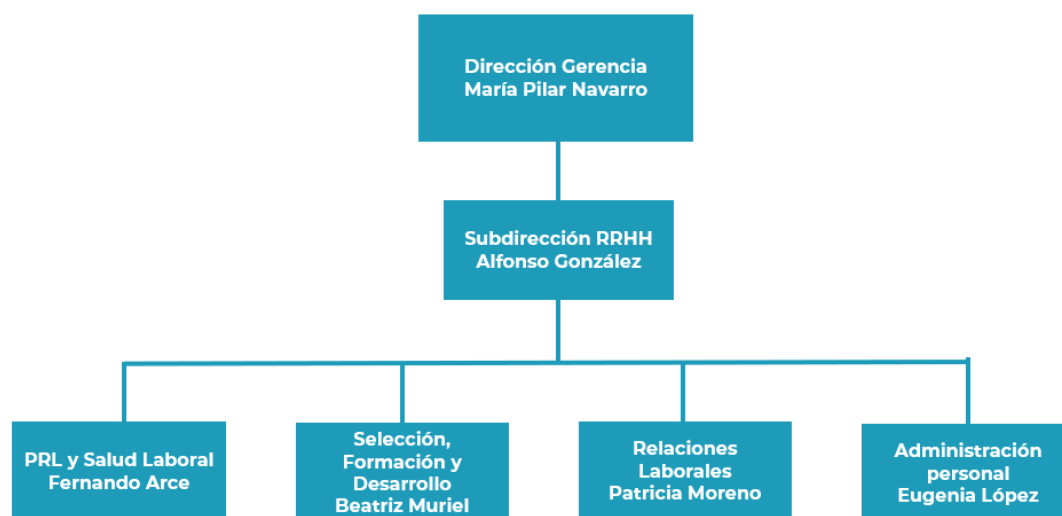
Dirección Gerencia
María Pilar Navarro

Subdirección RRHH
Alfonso González

PRL y Salud Laboral
Fernando Arce

Selección, Formación y Desarrollo
Beatriz Muriel

Relaciones Laborales
Patricia Moreno

Administración personal
Eugenia López